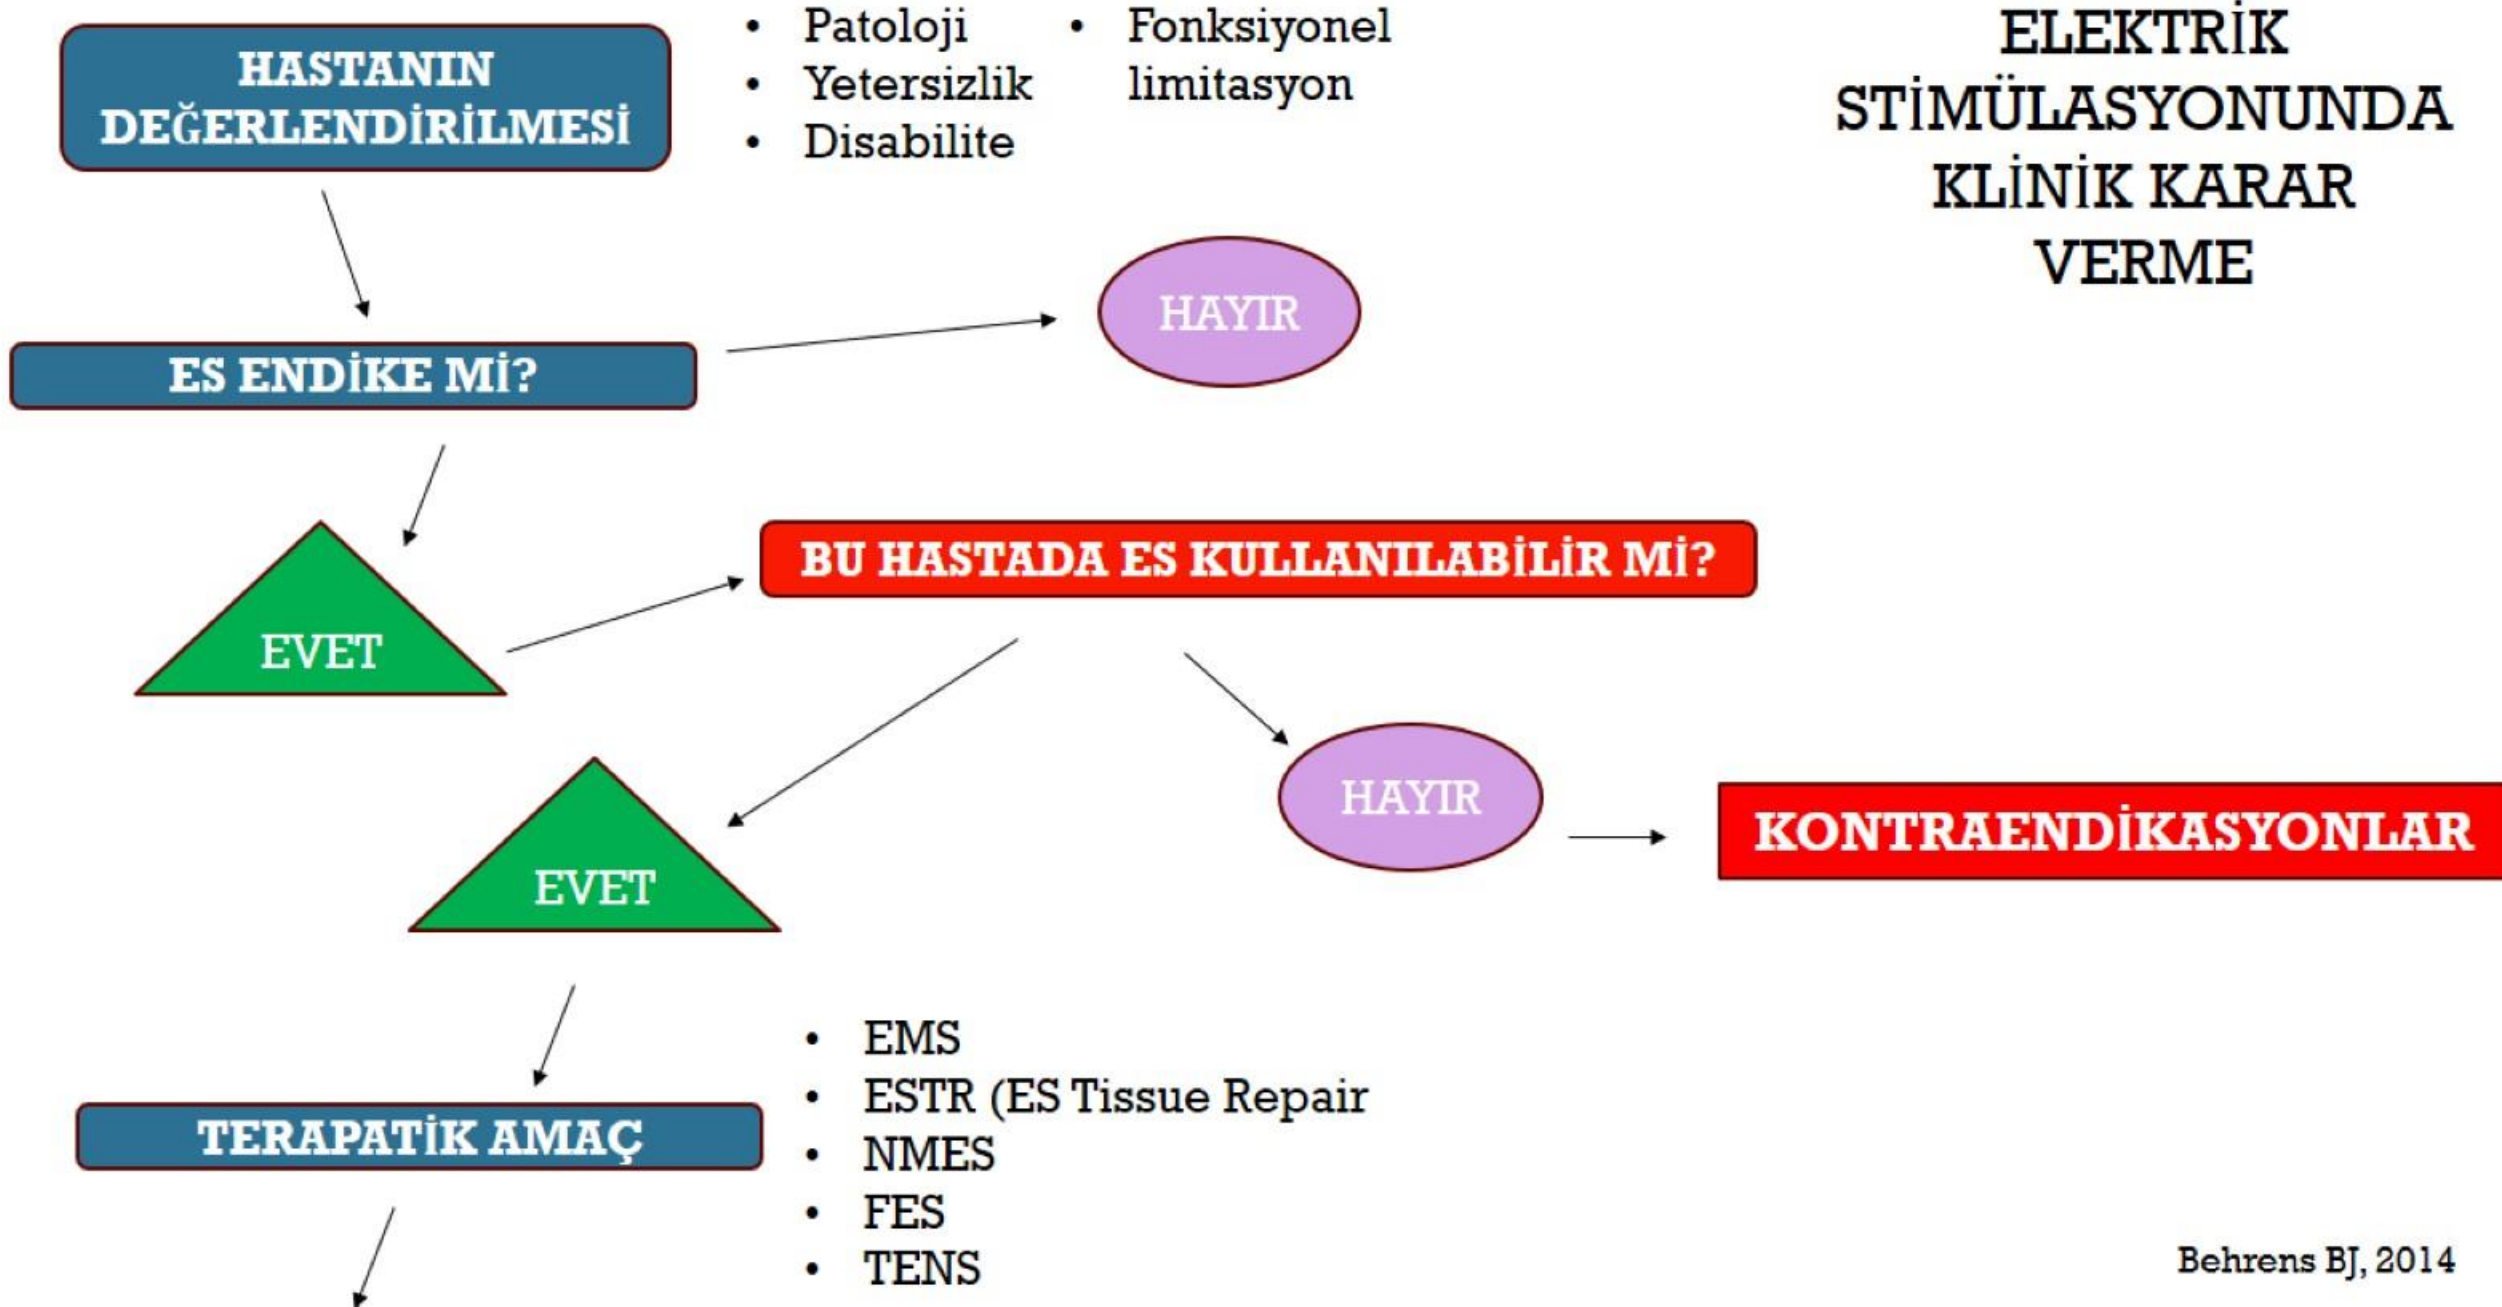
HASTANIN DEĞERLENDİRİLMESİ

• Patoloji
• Yetersizlik
• Disabilite

• Fonksiyonel limitasyon

ELEKTRİK STİMÜLASYONUNDA KLİNİK KARAR VERME

ES ENDİKE Mİ?

HAYIR

EVET

BU HASTADA ES KULLANILABİLİR Mİ?

EVET

HAYIR

KONTRAENDİKASYONLAR

TERAPATİK AMAÇ

• EMS
• ESTR (ES Tissue Repair
• NMES
• FES
• TENS

Behrens BJ, 2014